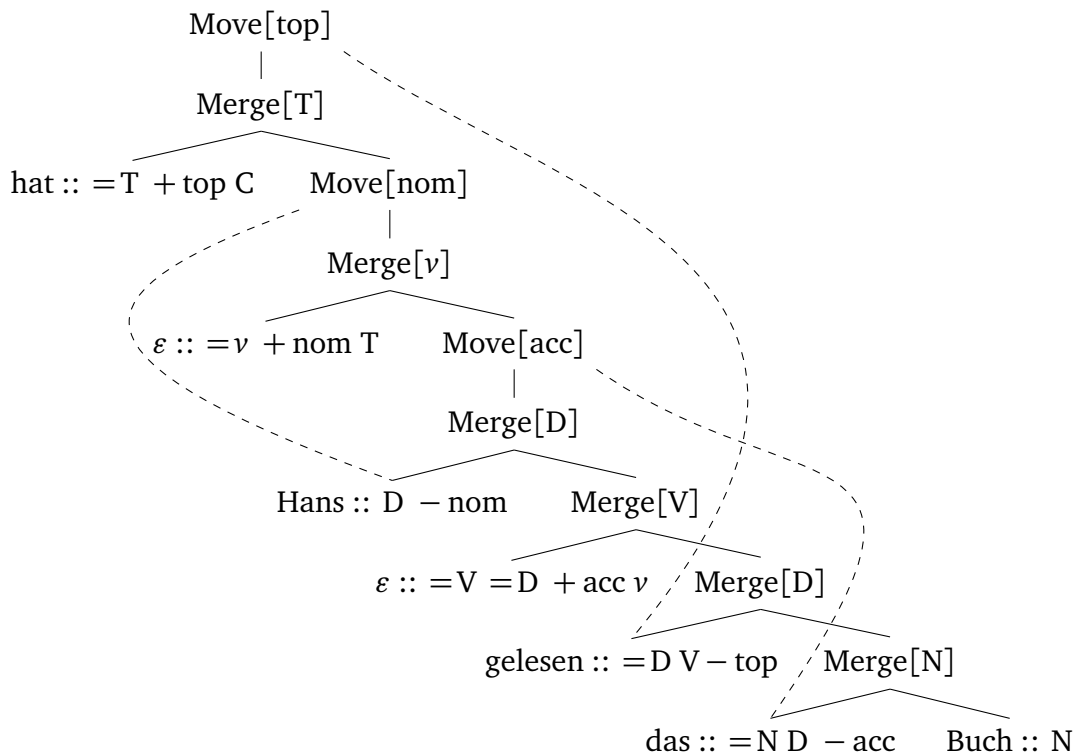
Move[top]

Merge[T]

hat :: $=$T $+$top C

Move[nom]

Merge[$v$]

$\varepsilon$ :: $=v$ $+$nom T

Move[acc]

Merge[D]

Hans :: D $-$nom

Merge[V]

$\varepsilon$ :: $=$V $=$D $+$acc $v$

Merge[D]

gelesen :: $=$D V $-$top

Merge[N]

das :: $=$N D $-$acc

Buch :: N